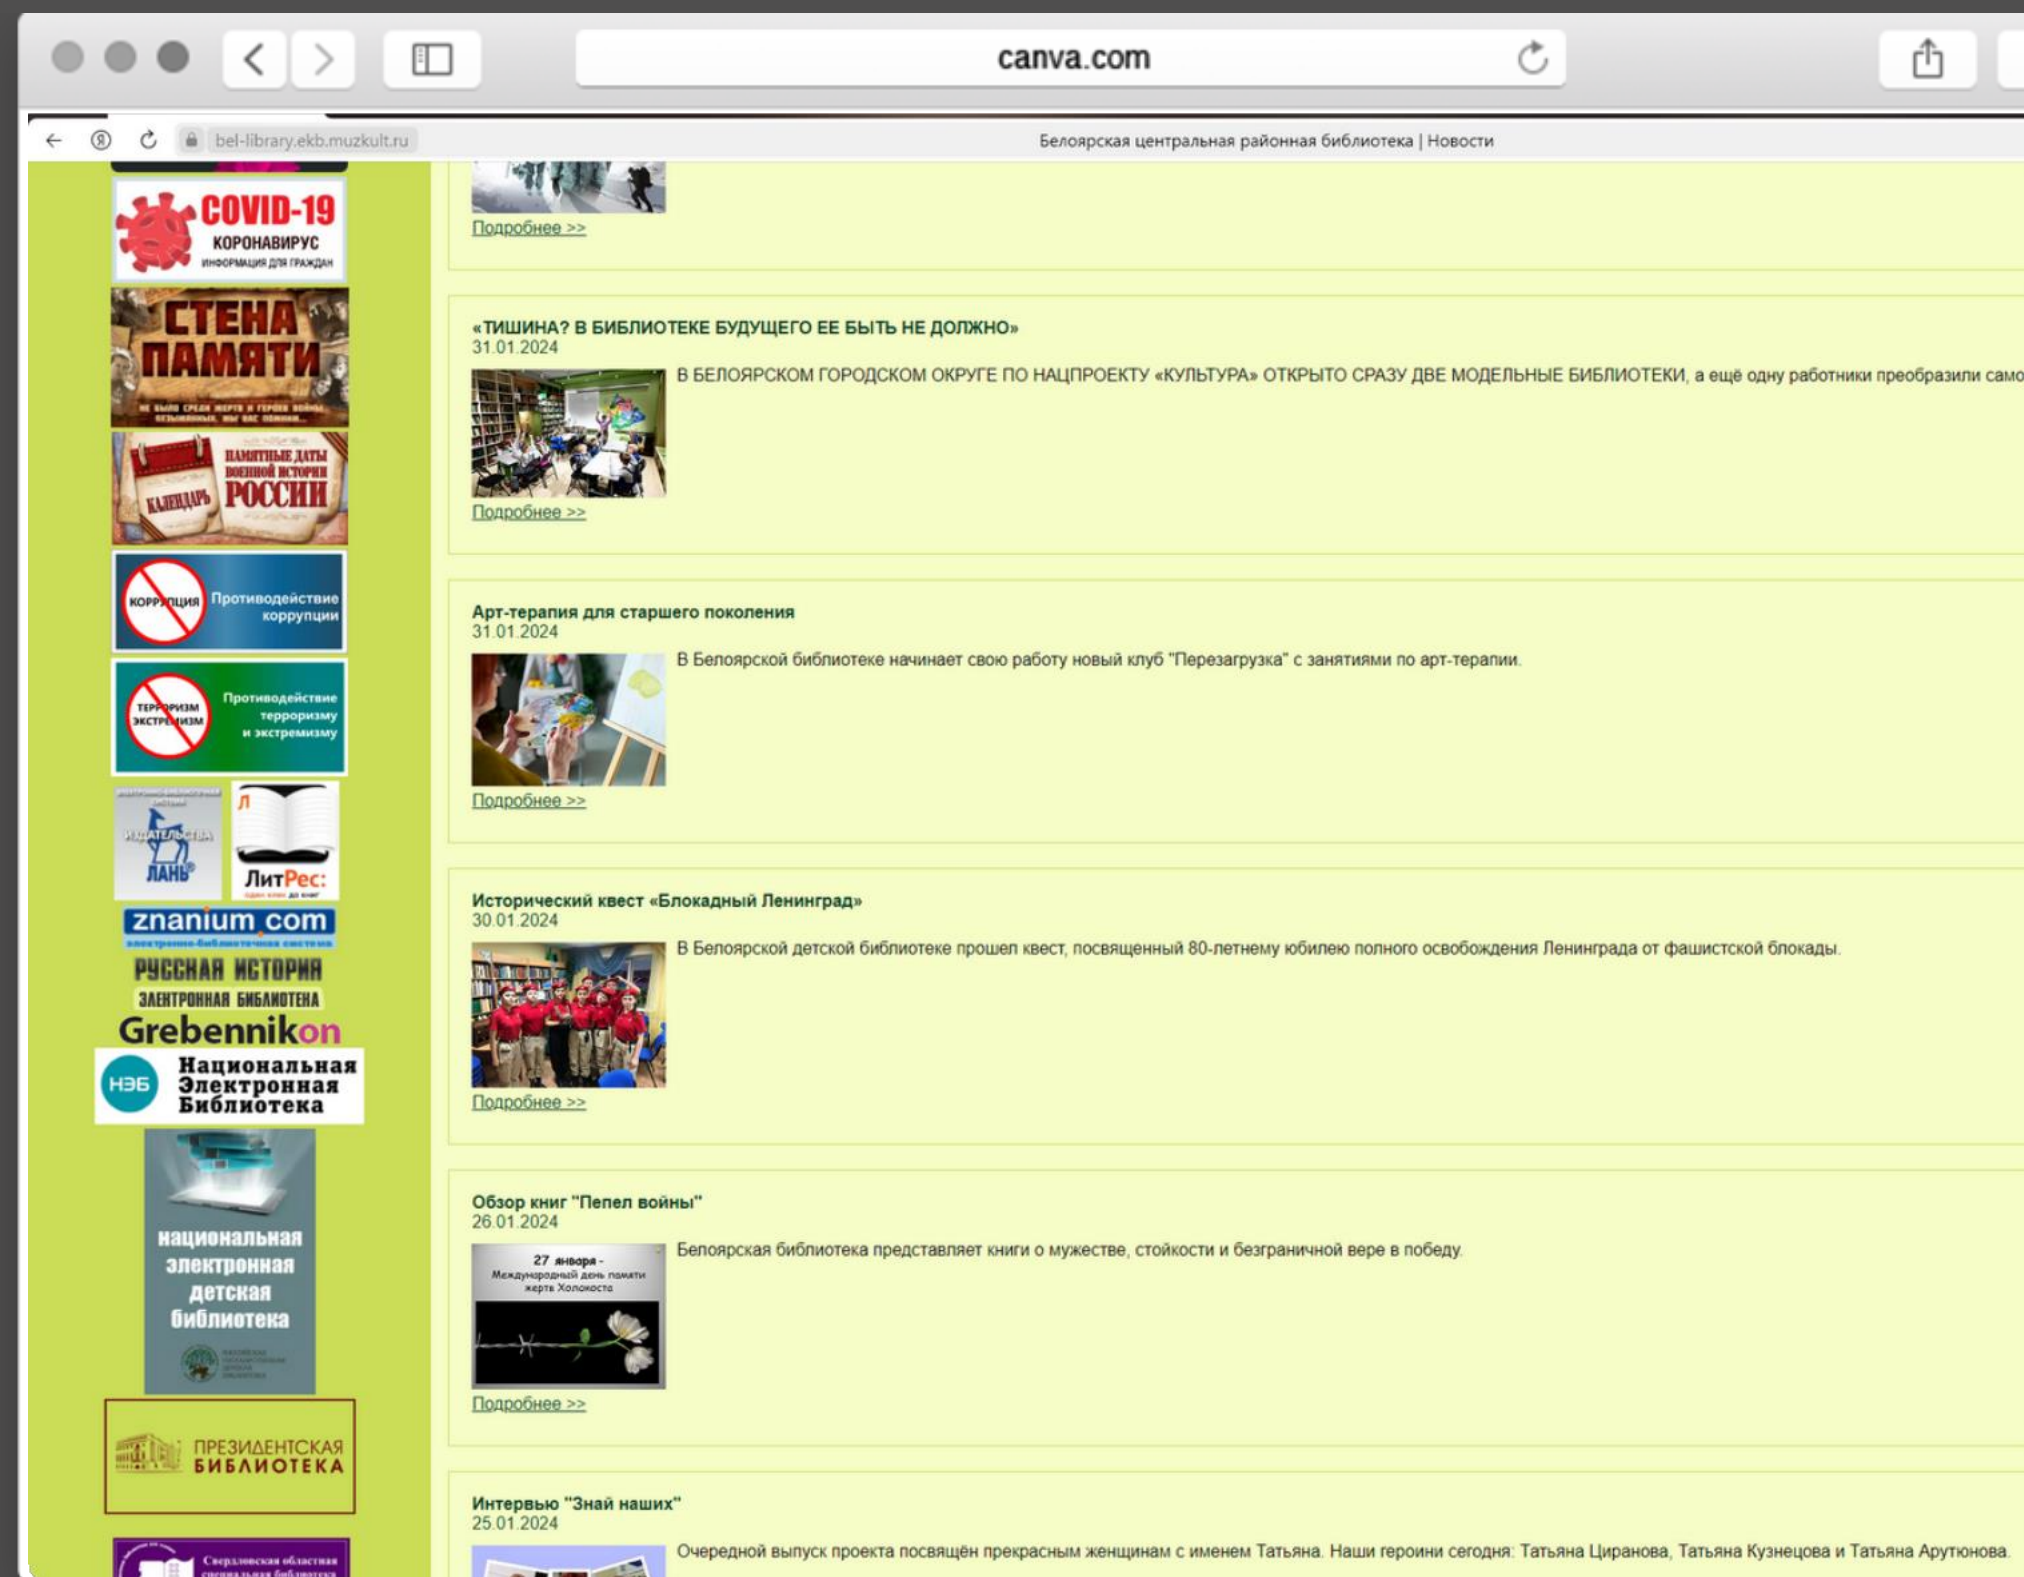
canva.com

bel-library.ekb.muzkult.ru

Белоярская центральная районная библиотека | Новости

COVID-19
КОРОНАВИРУС
ИНФОРМАЦИЯ ДЛЯ ГРАЖДАН

СТЕНА ПАМЯТИ

КАЛЕНДАРЬ
ПАМЯТНЫЕ ДАТЫ ВОЕННОЙ ИСТОРИИ РОССИИ

КОРРУПЦИЯ
Противодействие коррупции

ТЕРРОРИЗМ ЭКСТРЕМИЗМ
Противодействие терроризму и экстремизму

ИЗДАТЕЛЬСТВО ЛАНЬ

ЛитРес:

znanium.com

РУССКАЯ ИСТОРИЯ
ЭЛЕКТРОННАЯ БИБЛИОТЕКА

Grebennikon

НЭБ
Национальная Электронная Библиотека

национальная электронная детская библиотека

ПРЕЗИДЕНТСКАЯ БИБЛИОТЕКА

Свердловская областная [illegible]

Подробнее >>

«ТИШИНА? В БИБЛИОТЕКЕ БУДУЩЕГО ЕЕ БЫТЬ НЕ ДОЛЖНО»
31.01.2024
В БЕЛОЯРСКОМ ГОРОДСКОМ ОКРУГЕ ПО НАЦПРОЕКТУ «КУЛЬТУРА» ОТКРЫТО СРАЗУ ДВЕ МОДЕЛЬНЫЕ БИБЛИОТЕКИ, а ещё одну работники преобразили само
Подробнее >>

Арт-терапия для старшего поколения
31.01.2024
В Белоярской библиотеке начинает свою работу новый клуб "Перезагрузка" с занятиями по арт-терапии.
Подробнее >>

Исторический квест «Блокадный Ленинград»
30.01.2024
В Белоярской детской библиотеке прошел квест, посвященный 80-летнему юбилею полного освобождения Ленинграда от фашистской блокады.
Подробнее >>

Обзор книг "Пепел войны"
26.01.2024
27 января - Международный день памяти жертв Холокоста
Белоярская библиотека представляет книги о мужестве, стойкости и безграничной вере в победу.
Подробнее >>

Интервью "Знай наших"
25.01.2024
Очередной выпуск проекта посвящён прекрасным женщинам с именем Татьяна. Наши героини сегодня: Татьяна Циранова, Татьяна Кузнецова и Татьяна Арутюнова.